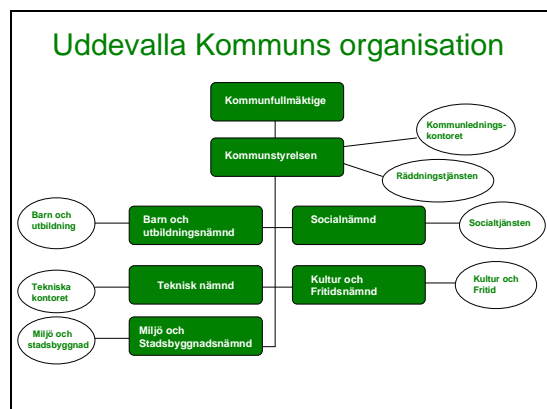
Uddevalla Kommuns organisation

Kommunfullmäktige

Kommunstyrelsen

Kommunlednings-kontoret

Räddningstjänsten

Barn och utbildning

Barn och utbildningsnämnd

Socialnämnd

Socialtjänsten

Tekniska kontoret

Teknisk nämnd

Kultur och Fritidsnämnd

Kultur och Fritid

Miljö och stadsbyggnad

Miljö och Stadsbyggnadsnämnd